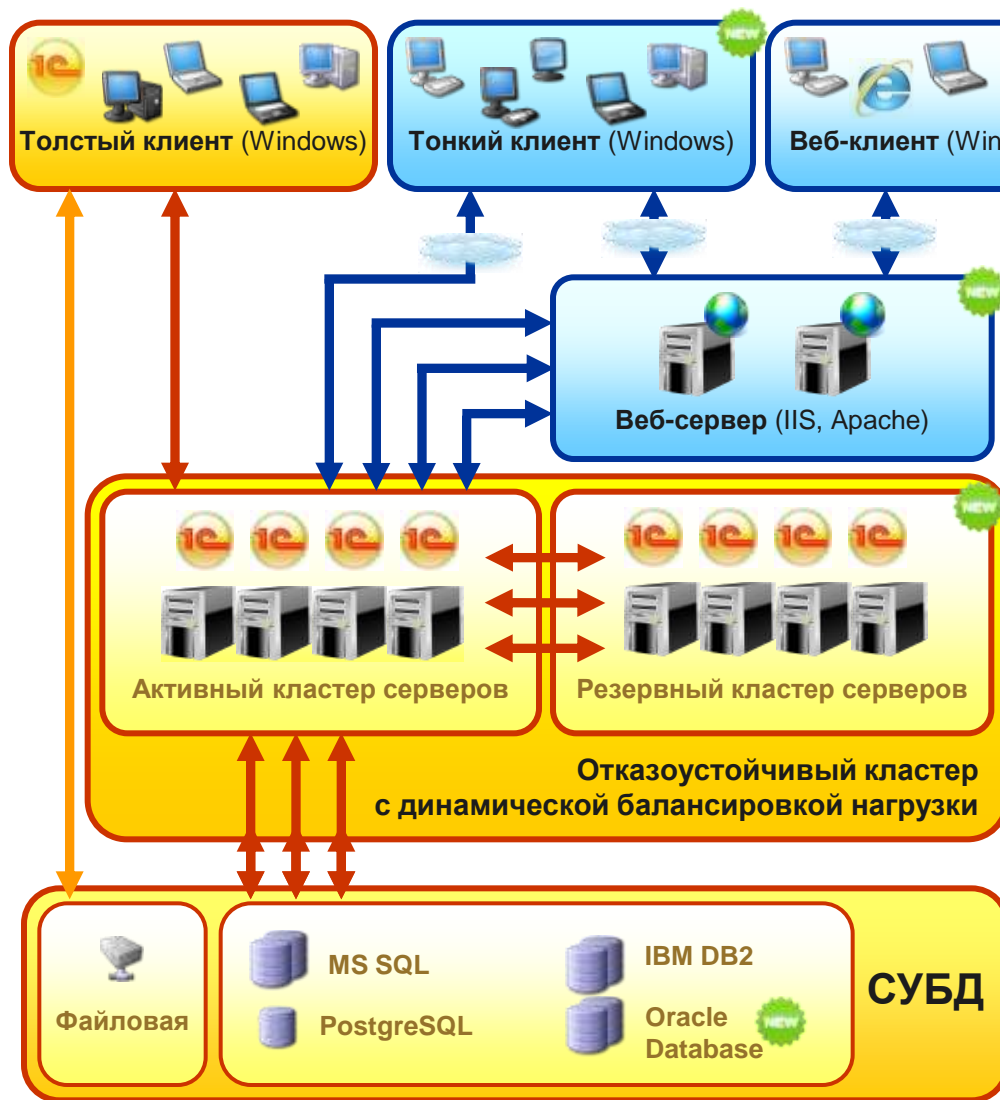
1С
Толстый клиент (Windows)

NEW
Тонкий клиент (Windows)

Веб-клиент (Win

NEW
Веб-сервер (IIS, Apache)

NEW
1С 1С 1С 1С
Активный кластер серверов

1С 1С 1С 1С
Резервный кластер серверов

Отказоустойчивый кластер с динамической балансировкой нагрузки

Файловая

MS SQL

PostgreSQL

IBM DB2

Oracle Database
NEW

СУБД